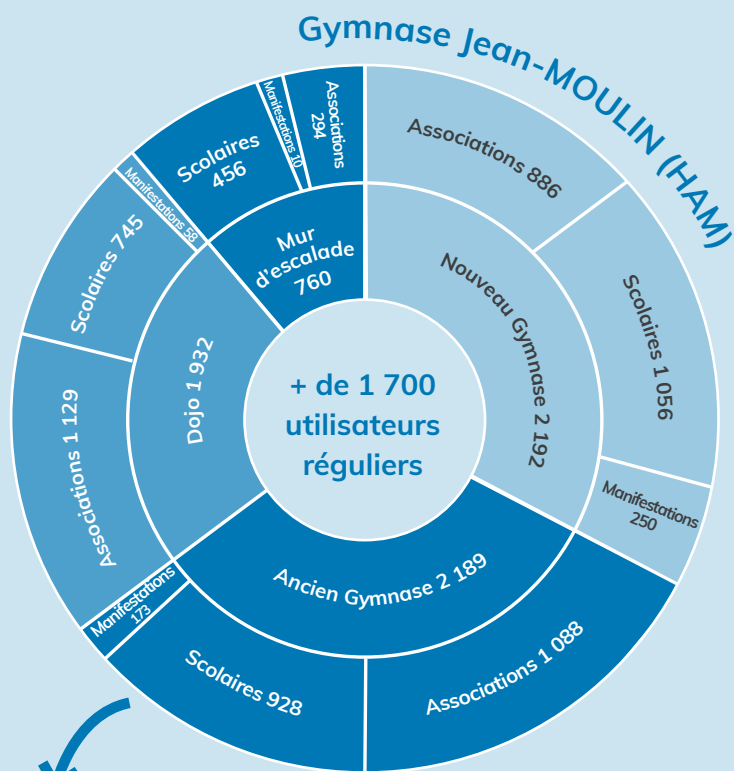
Gymnase Jean-MOULIN (HAM)

+ de 1 700 utilisateurs réguliers

Nouveau Gymnase 2 192

Associations 886

Scolaires 1 056

Manifestations 250

Ancien Gymnase 2 189

Associations 1 088

Scolaires 928

Dojo 1 932

Manifestations 173

Associations 1 129

Scolaires 745

Manifestations 58

Mur d'escalade 760

Scolaires 456

Manifestations 10

Associations 294